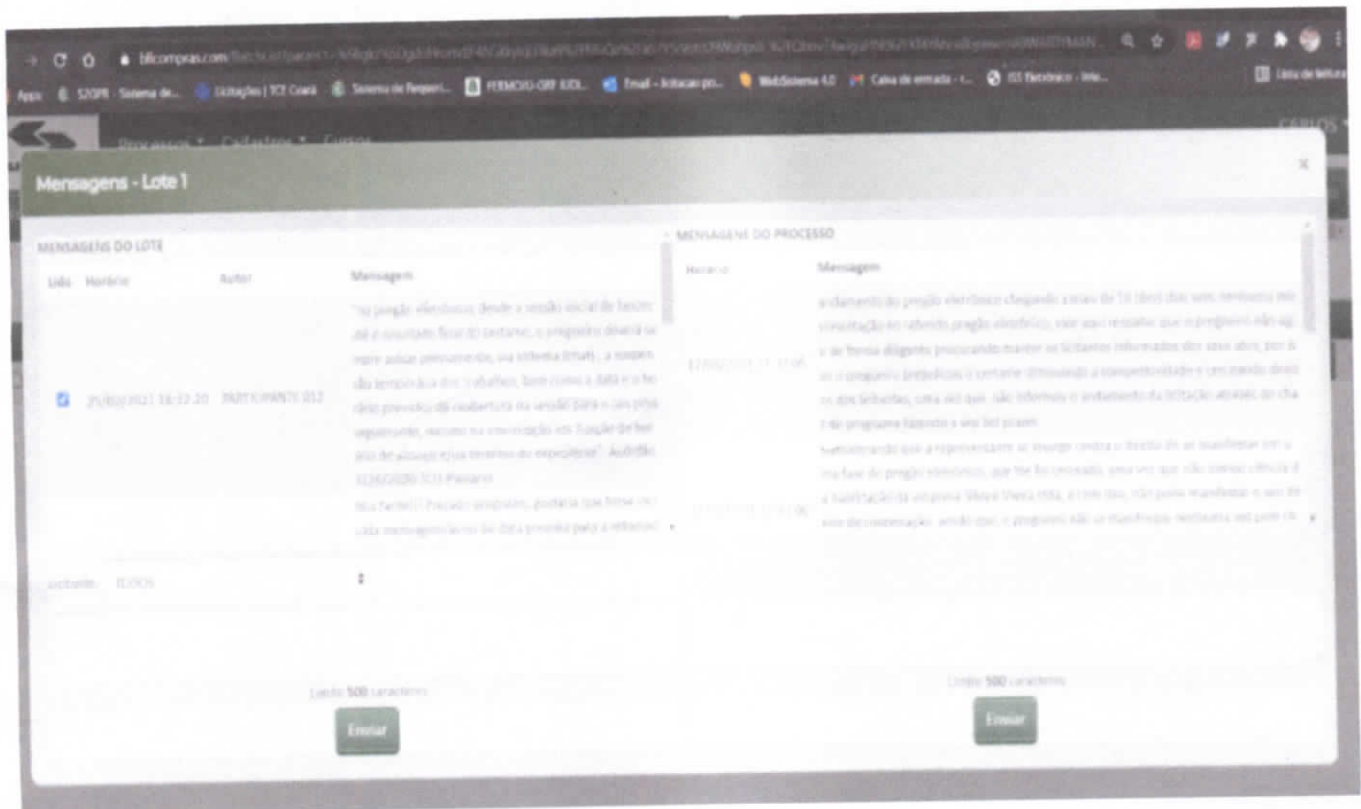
bllcompras.com/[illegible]

Apps S2GPR - Sistema de... Licitações | TCE Ceará Sistema de Requeri... FERMOJU-GRF JUDI... Email - licitacao pri... WebSistema 4.0 Caixa de entrada - ... ISS Eletrônico - Info... Lista de leitura

Processos Cadastros Fórum CARLOS

Mensagens - Lote 1

×

MENSAGENS DO LOTE

| Lido | Horário | Autor | Mensagem |
|---|---|---|---|
| ☑ | 25/02/2021 18:32:20 | PARTICIPANTE 012 | "no pregão eletrônico, desde a sessão inicial de lances até o resultado final do certame, o pregoeiro deverá se abster de ... sempre avisar previamente, via sistema (chat), a suspensão temporária dos trabalhos, bem como a data e o horário previsto de reabertura da sessão para o seu prosseguimento, ... na convocação em função de ... alto de atuação ... do expediente". Acórdão 3226/2020 TCU Plenário Nós fazemos ... precisamos ... que fosse ... cada mensagem ... a data prevista para a retomada |

Lote: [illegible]

Limite 500 caracteres

Enviar

MENSAGENS DO PROCESSO

| Horário | Mensagem |
|---|---|
| 17/02/2021 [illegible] | andamento do pregão eletrônico chegando a mais de 10 (dez) dias sem nenhuma movimentação no referido pregão eletrônico, vale aqui ressaltar que o pregoeiro não agiu de forma diligente procurando manter os licitantes informados dos seus atos, por isso o pregoeiro prejudicou o certame diminuindo a competitividade e em muitos desses os licitantes, uma vez que, não informou o andamento da licitação através do chat do programa ... |
| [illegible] | Salientamos que a representante se insurge contra o direito de se manifestar em ... fase do pregão eletrônico, que lhe foi ... a habilitação da empresa ... e com isso, não pode manifestar o seu direito de contestação, sendo que o pregoeiro não se manifestou ... |

Limite 500 caracteres

Enviar